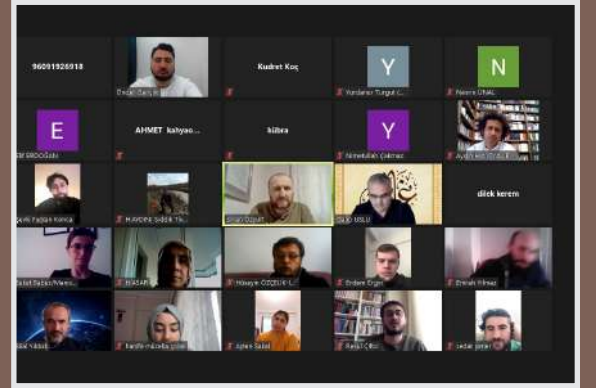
96091926918

Öncel Osan...

Kudret Koç

Y

Yardımcı Turgut C...

N

Nesrin ÜNAL

E

Elif ERDOĞDU

AHMET kahyao...

kübra

Y

Nimetullah Çakmak

Aydın Hacıoğlu...

Şevki Furkan Konca

HAVDİNE SADIK TA...

Orhan Özgür

OLOO USLU

dilek kerem

Talat Sezer/Meriç...

BASAR

Hüseyin ÖZÇELİK L...

Erdem Ergin

Emrah Yılmaz

Ali Yıldız

fatıma zehra çelik

Aylen Sabat

Kemal Çiftçi

sedat şeker